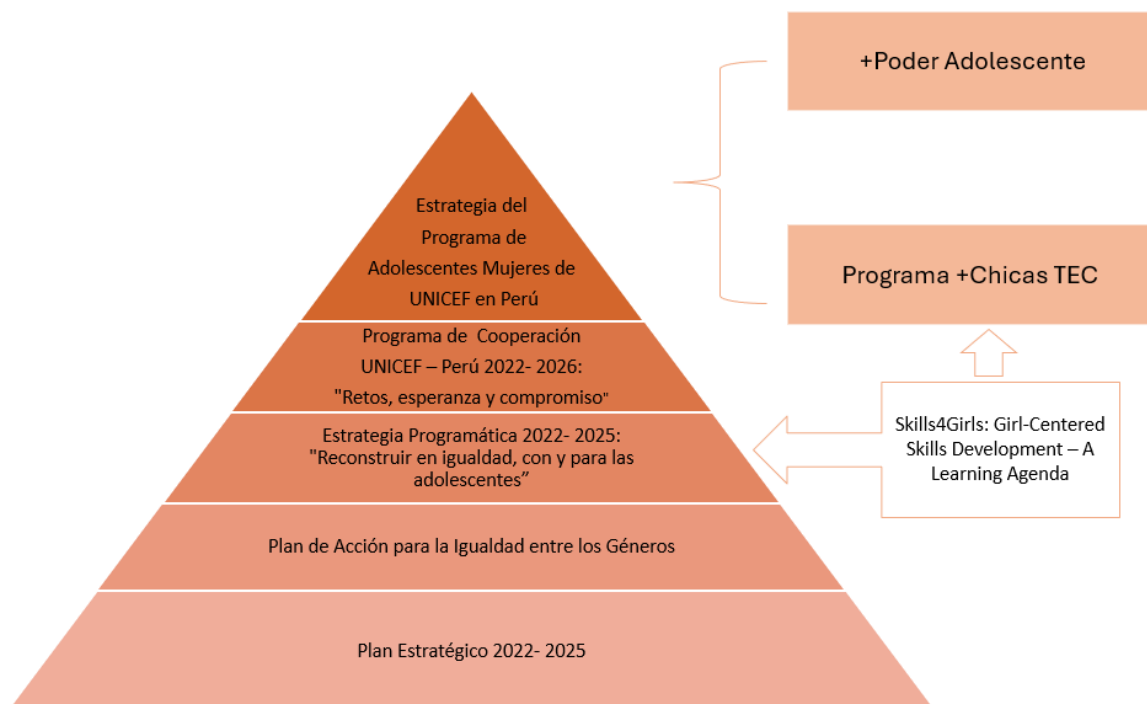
+Poder Adolescente

Programa +Chicas TEC

Estrategia del Programa de Adolescentes Mujeres de UNICEF en Perú

Programa de Cooperación UNICEF – Perú 2022- 2026: "Retos, esperanza y compromiso"

Estrategia Programática 2022- 2025: "Reconstruir en igualdad, con y para las adolescentes"

Skills4Girls: Girl-Centered Skills Development – A Learning Agenda

Plan de Acción para la Igualdad entre los Géneros

Plan Estratégico 2022- 2025